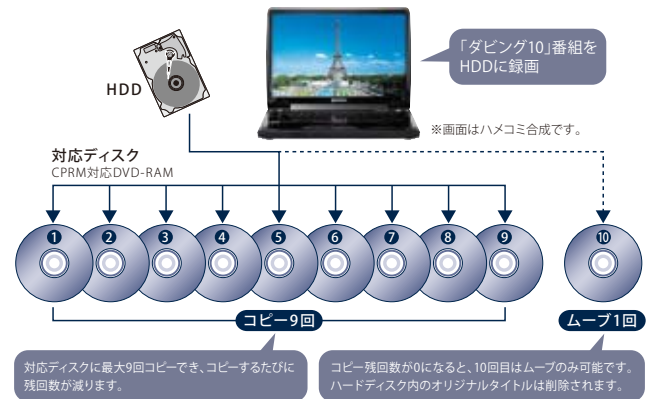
HDD

「ダビング10」番組をHDDに録画

※画面はハメコミ合成です。

対応ディスク
CPRM対応DVD-RAM

❶ ❷ ❸ ❹ ❺ ❻ ❼ ❽ ❾ ❿

コピー9回

ムーブ1回

対応ディスクに最大9回コピーでき、コピーするたびに残回数が減ります。

コピー残回数が0になると、10回目はムーブのみ可能です。ハードディスク内のオリジナルタイトルは削除されます。